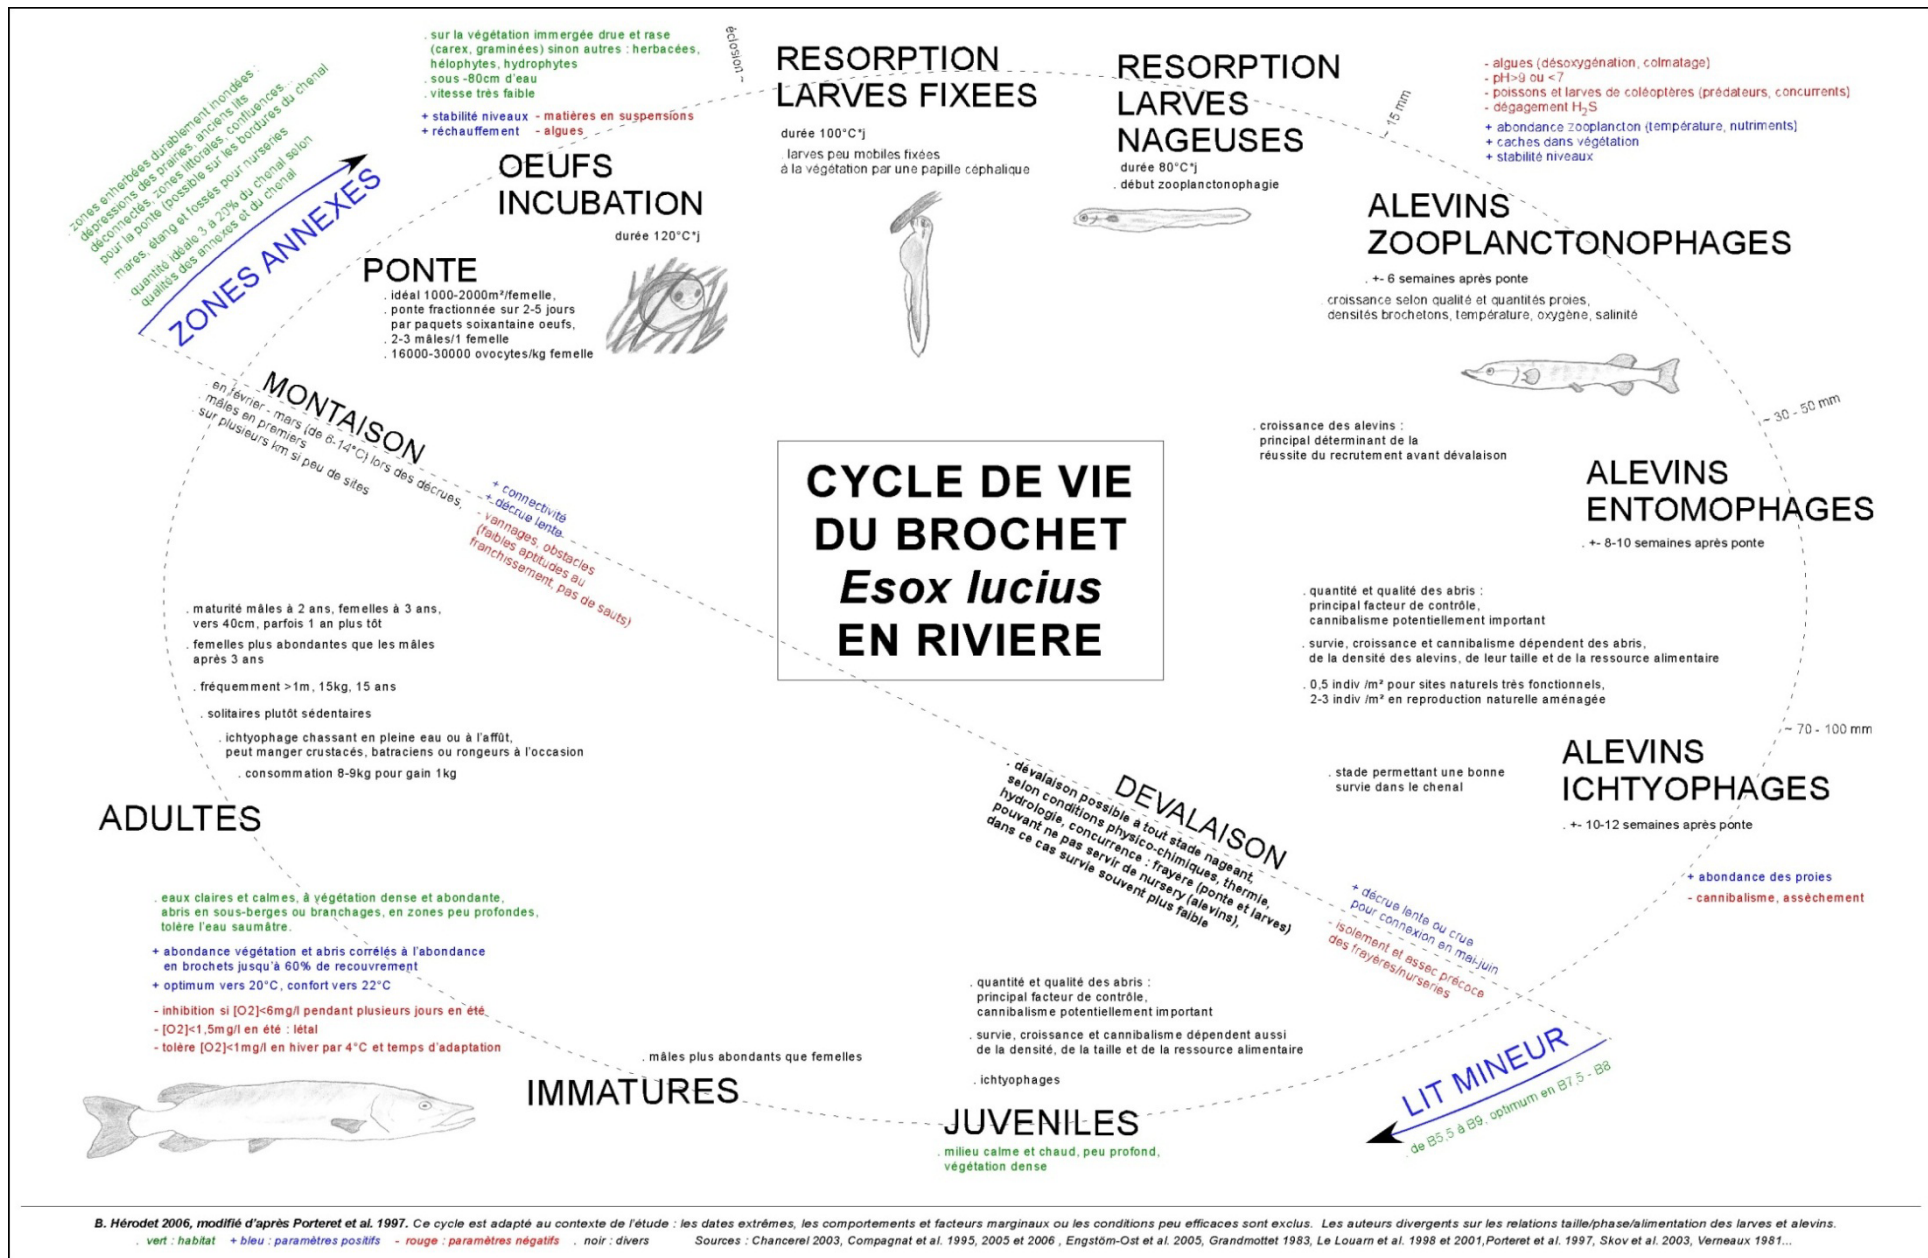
CYCLE DE VIE DU BROCHET *Esox lucius* EN RIVIERE

. zones enherbées durablement inondées : dépressions des prairies, anciens lits déconnectés, zones littorales, confluences... pour la ponte (possible sur les bordures du chenal mares, étang et fossés pour nurseries
. quantité idéale 3 à 20% du chenal selon qualités des annexes et du chenal

ZONES ANNEXES

. sur la végétation immergée drue et rase (carex, graminées) sinon autres : herbacées, hélophytes, hydrophytes
. sous -80cm d'eau
. vitesse très faible

+ stabilité niveaux - matières en suspensions
+ réchauffement - algues

éclosion

OEUFS INCUBATION
durée 120°C*j

PONTE
. idéal 1000-2000m²/femelle,
. ponte fractionnée sur 2-5 jours par paquets soixantaine oeufs,
. 2-3 mâles/1 femelle
. 16000-30000 ovocytes/kg femelle

RESORPTION LARVES FIXEES
durée 100°C*j
. larves peu mobiles fixées à la végétation par une papille céphalique

RESORPTION LARVES NAGEUSES
durée 80°C*j
. début zooplanctonophagie

~ 15 mm

- algues (désoxygénation, colmatage)
- pH>9 ou <7
- poissons et larves de coléoptères (prédateurs, concurrents)
- dégagement $H_2S$
+ abondance zooplancton (température, nutriments)
+ caches dans végétation
+ stabilité niveaux

ALEVINS ZOOPLANCTONOPHAGES
. +- 6 semaines après ponte
. croissance selon qualité et quantités proies, densités brochetons, température, oxygène, salinité

. croissance des alevins : principal déterminant de la réussite du recrutement avant dévalaison

~ 30 - 50 mm

ALEVINS ENTOMOPHAGES
. +- 8-10 semaines après ponte

. quantité et qualité des abris : principal facteur de contrôle, cannibalisme potentiellement important
. survie, croissance et cannibalisme dépendent des abris, de la densité des alevins, de leur taille et de la ressource alimentaire
. 0,5 indiv /m² pour sites naturels très fonctionnels, 2-3 indiv /m² en reproduction naturelle aménagée

~ 70 - 100 mm

ALEVINS ICHTYOPHAGES
. +- 10-12 semaines après ponte
. stade permettant une bonne survie dans le chenal

+ abondance des proies
- cannibalisme, assèchement

MONTAISON
. en février - mars (de 6-14°C) lors des décrues, mâles en premiers
. sur plusieurs km si peu de sites

+ connectivité
+ décrue lente
- vannages, obstacles (faibles aptitudes au franchissement, pas de sauts)

. maturité mâles à 2 ans, femelles à 3 ans, vers 40cm, parfois 1 an plus tôt
. femelles plus abondantes que les mâles après 3 ans
. fréquemment >1m, 15kg, 15 ans
. solitaires plutôt sédentaires
. ichtyophage chassant en pleine eau ou à l'affût, peut manger crustacés, batraciens ou rongeurs à l'occasion
. consommation 8-9kg pour gain 1kg

ADULTES

. eaux claires et calmes, à végétation dense et abondante, abris en sous-berges ou branchages, en zones peu profondes, tolère l'eau saumâtre.
+ abondance végétation et abris corrélés à l'abondance en brochets jusqu'à 60% de recouvrement
+ optimum vers 20°C, confort vers 22°C
- inhibition si [O2]<6mg/l pendant plusieurs jours en été
- [O2]<1,5mg/l en été : létal
- tolère [O2]<1mg/l en hiver par 4°C et temps d'adaptation

. mâles plus abondants que femelles
IMMATURES

DEVALAISON
. dévalaison possible à tout stade nageant, selon conditions physico-chimiques, thermie, hydrologie, concurrence : frayère (ponte et larves) pouvant ne pas servir de nursery (alevins), dans ce cas survie souvent plus faible

+ décrue lente ou crue pour connexion en mai-juin
- isolement et assec précoce des frayères/nurseries

. quantité et qualité des abris : principal facteur de contrôle, cannibalisme potentiellement important
. survie, croissance et cannibalisme dépendent aussi de la densité, de la taille et de la ressource alimentaire
. ichtyophages

JUVENILES
. milieu calme et chaud, peu profond, végétation dense

LIT MINEUR
. de B5,5 à B9, optimum en B7,5 - B8

B. Hérodet 2006, modifié d'après Porteret et al. 1997. Ce cycle est adapté au contexte de l'étude : les dates extrêmes, les comportements et facteurs marginaux ou les conditions peu efficaces sont exclus. Les auteurs divergents sur les relations taille/phase/alimentation des larves et alevins.
. vert : habitat + bleu : paramètres positifs - rouge : paramètres négatifs . noir : divers Sources : Chancerel 2003, Compagnat et al. 1995, 2005 et 2006 , Engstöm-Ost et al. 2005, Grandmottet 1983, Le Louarn et al. 1998 et 2001,Porteret et al. 1997, Skov et al. 2003, Verneaux 1981...